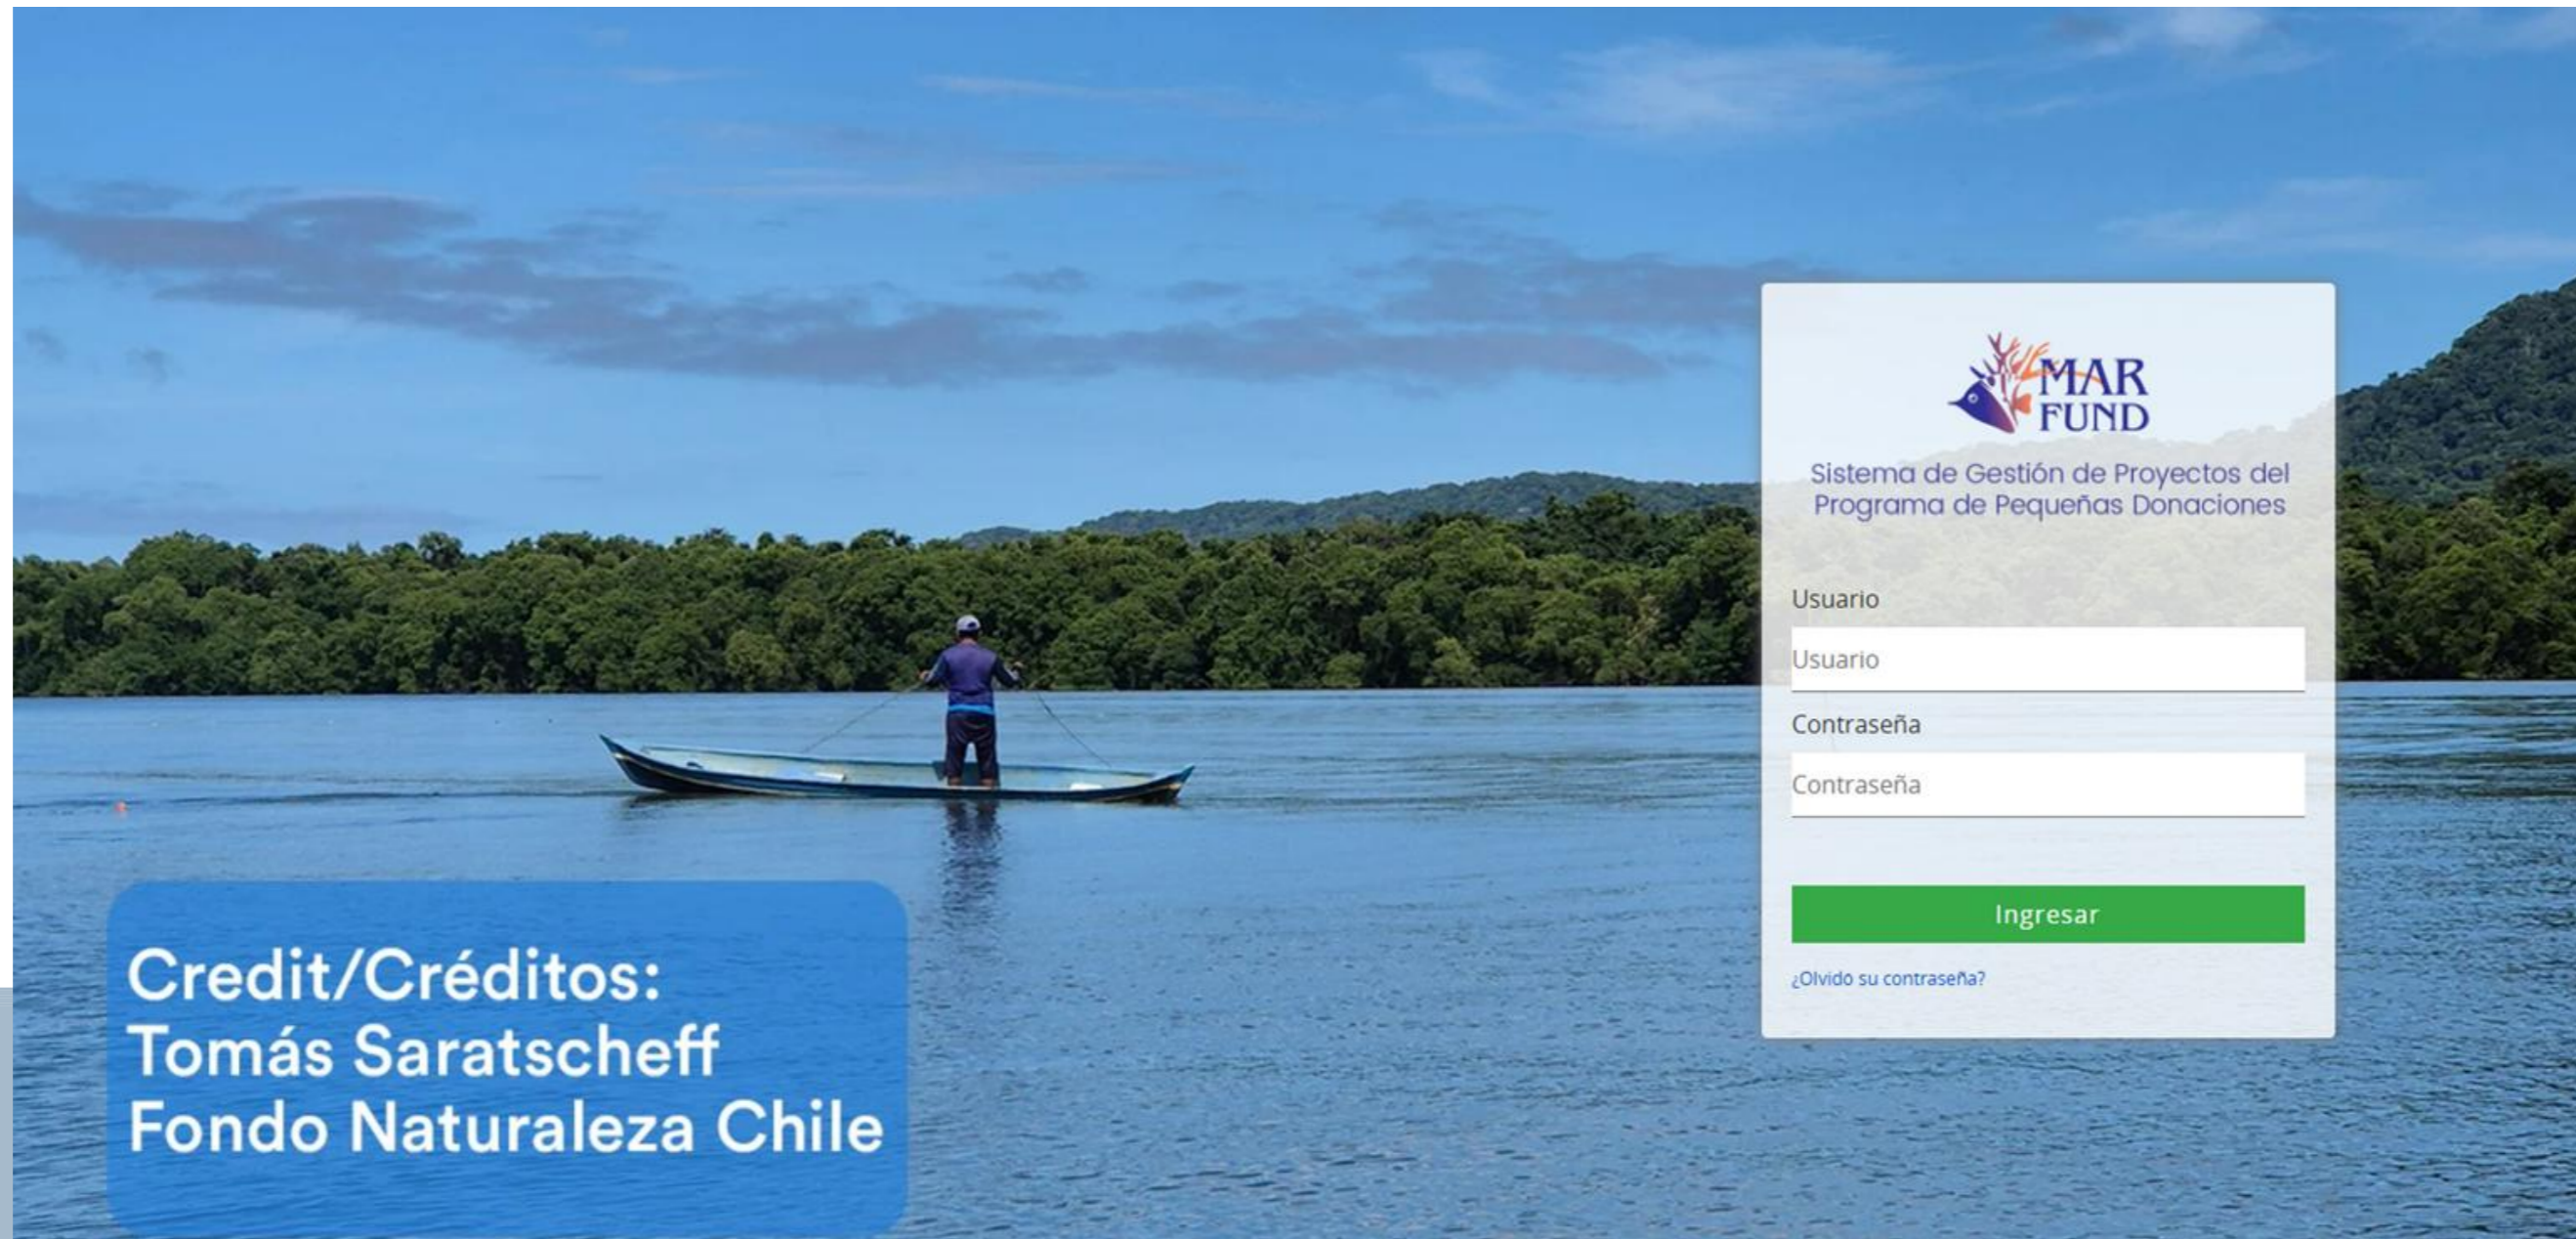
MAR FUND

Sistema de Gestión de Proyectos del Programa de Pequeñas Donaciones

Usuario

Usuario

Contraseña

Contraseña

Ingresar

¿Olvido su contraseña?

Credit/Créditos:
Tomás Saratscheff
Fondo Naturaleza Chile